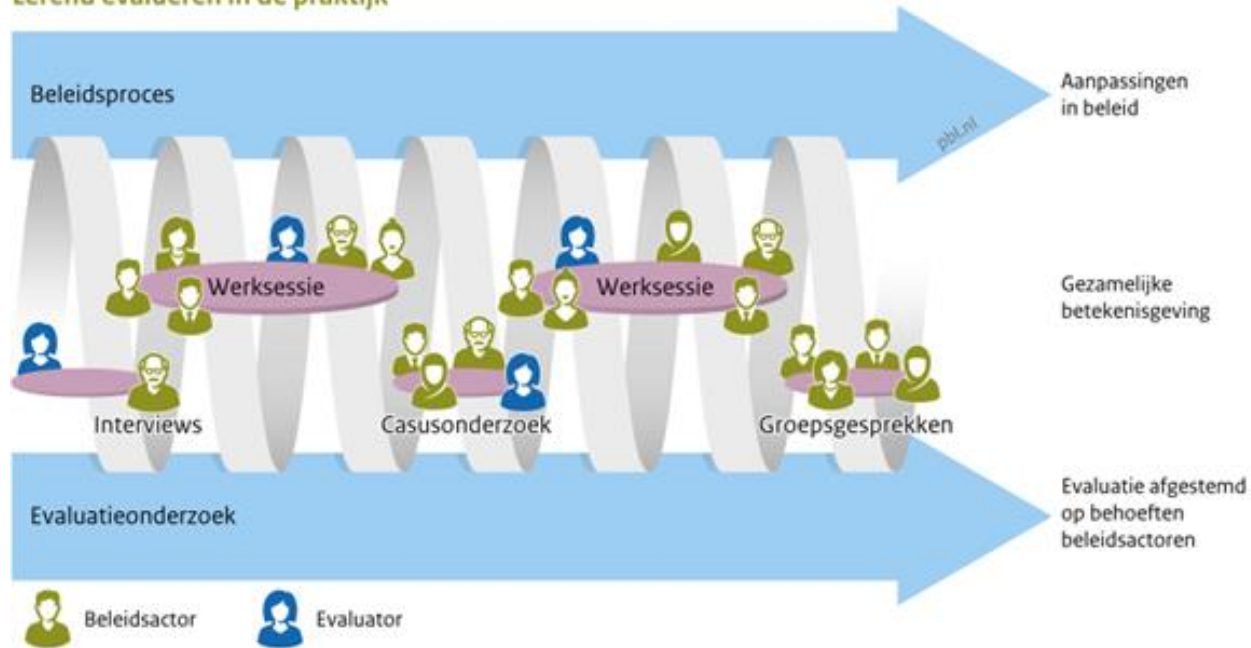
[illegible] evalueren in de praktijk

Beleidsproces

pbl.nl

Aanpassingen in beleid

Werksessie

Werksessie

Gezamelijke betekenisgeving

Interviews

Casusonderzoek

Groepsgesprekken

Evaluatieonderzoek

Evaluatie afgestemd op behoeften beleidsactoren

Beleidsactor

Evaluator